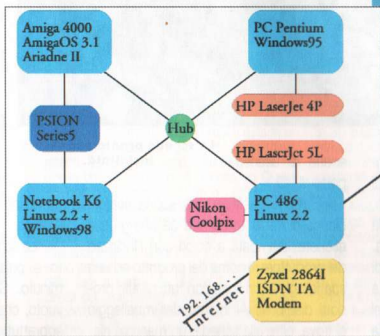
Amiga 4000
AmigaOS 3.1
Ariadne II

PC Pentium
Windows95

PSION
Series5

Hub

HP LaserJet 4P

HP LaserJet 5L

Notebook K6
Linux 2.2 +
Windows98

Nikon
Coolpix

PC 486
Linux 2.2

192. 168. . .

Internet

Zyxel 2864I
ISDN TA
Modem